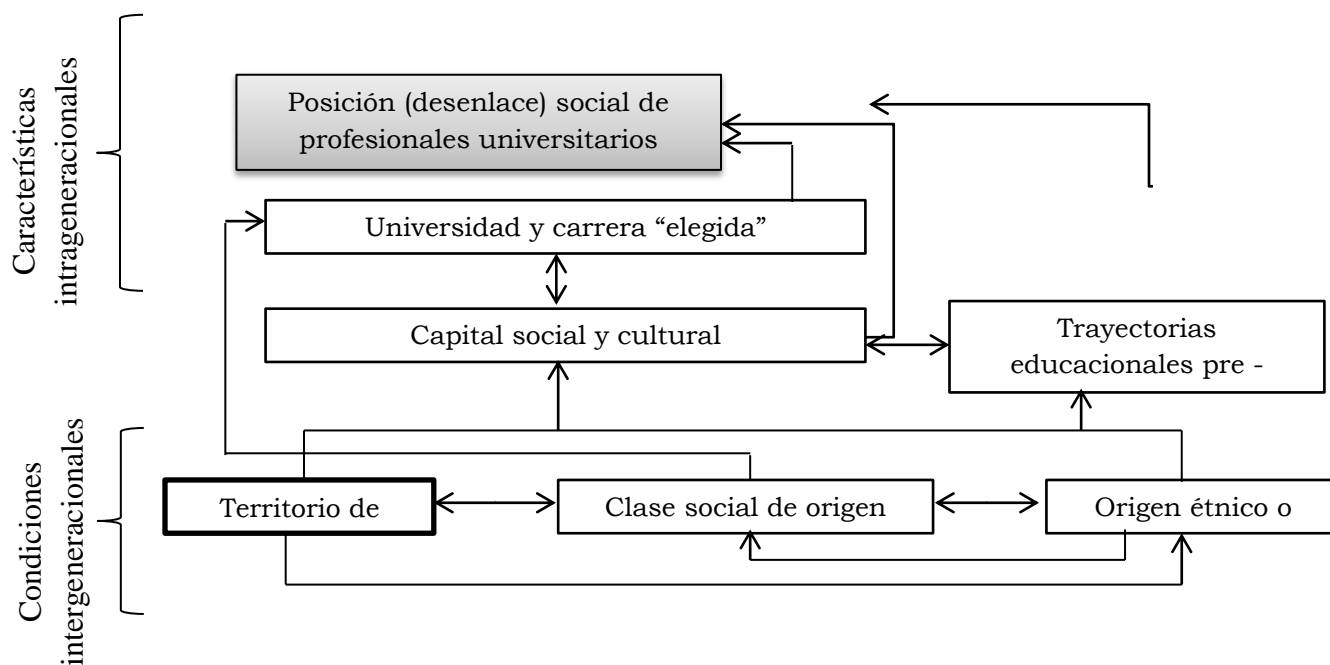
Características intrageneracionales

Posición (desenlace) social de profesionales universitarios

Universidad y carrera "elegida"

Capital social y cultural

Trayectorias educacionales pre -

Condiciones intergeneracionales

Territorio de

Clase social de origen

Origen étnico o